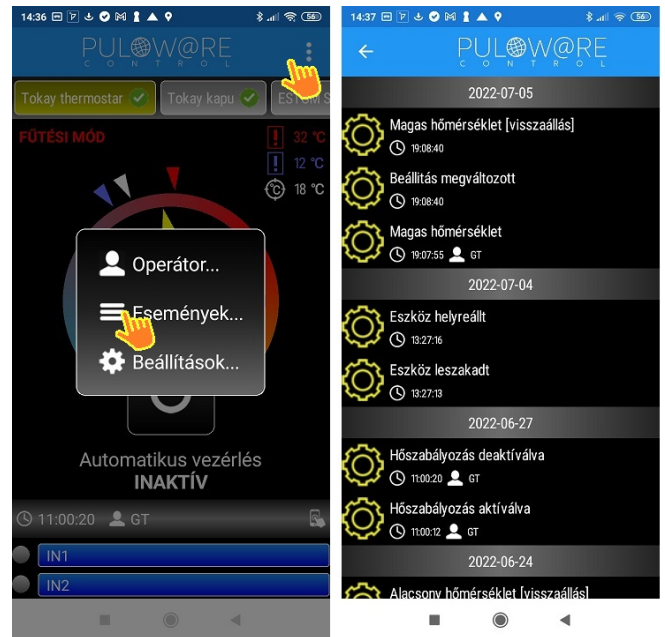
14:36 56

PULOW@RE
CONTROL

Tokay thermostar
Tokay kapu
ESTOM S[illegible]

FŰTÉSI MÓD
32 °C
12 °C
18 °C

Operátor...
Események...
Beállítások...

Automatikus vezérlés
INAKTÍV

11:00:20 GT

IN1
IN2

14:37 56

PULOW@RE
CONTROL

2022-07-05

Magas hőmérséklet [visszaállás]
19:08:40

Beállítás megváltozott
19:08:40

Magas hőmérséklet
19:07:55 GT

2022-07-04

Eszköz helyreállt
13:27:16

Eszköz leszakadt
13:27:13

2022-06-27

Hőszabályozás deaktíválva
11:00:20 GT

Hőszabályozás aktíválva
11:00:12 GT

2022-06-24

Alacsony hőmérséklet [visszaállás]